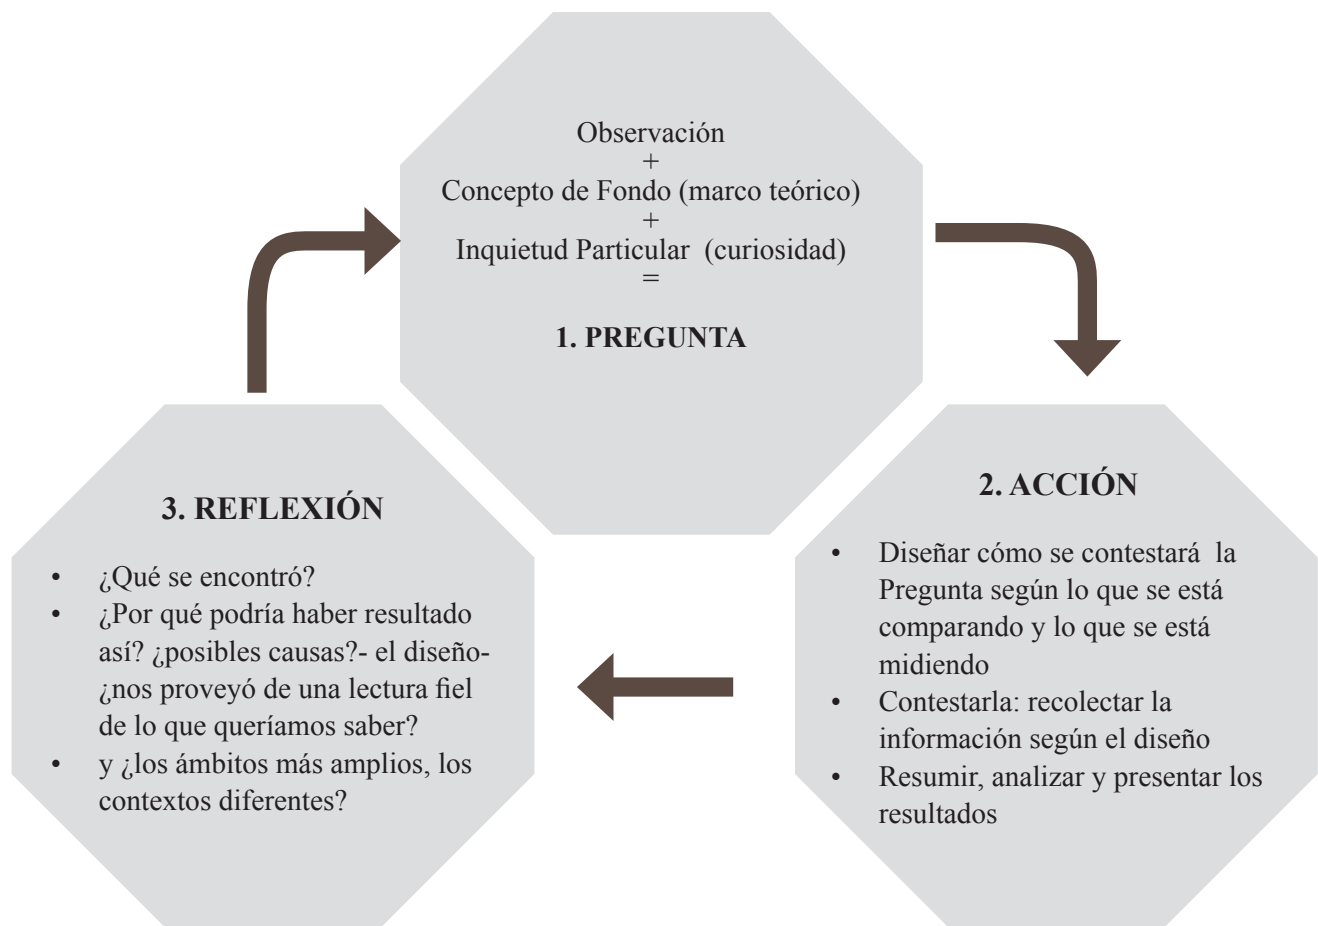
Observación
+
Concepto de Fondo (marco teórico)
+
Inquietud Particular (curiosidad)
=

1. PREGUNTA

2. ACCIÓN

- Diseñar cómo se contestará la Pregunta según lo que se está comparando y lo que se está midiendo
- Contestarla: recolectar la información según el diseño
- Resumir, analizar y presentar los resultados

3. REFLEXIÓN

- ¿Qué se encontró?
- ¿Por qué podría haber resultado así? ¿posibles causas?- el diseño- ¿nos proveyó de una lectura fiel de lo que queríamos saber?
- y ¿los ámbitos más amplios, los contextos diferentes?